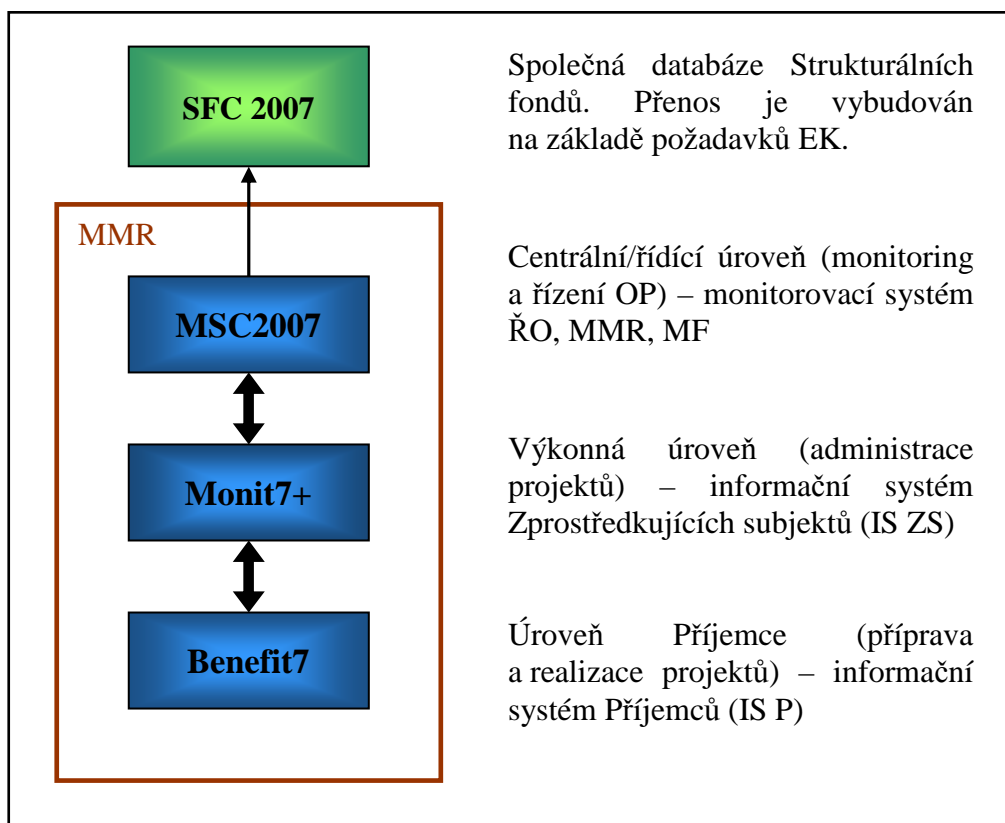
SFC 2007

MMR

MSC2007

Monit7+

Benefit7

Společná databáze Strukturálních fondů. Přenos je vybudován na základě požadavků EK.

Centrální/řídící úroveň (monitoring a řízení OP) – monitorovací systém ŘO, MMR, MF

Výkonná úroveň (administrace projektů) – informační systém Zprostředkujících subjektů (IS ZS)

Úroveň Příjemce (příprava a realizace projektů) – informační systém Příjemců (IS P)